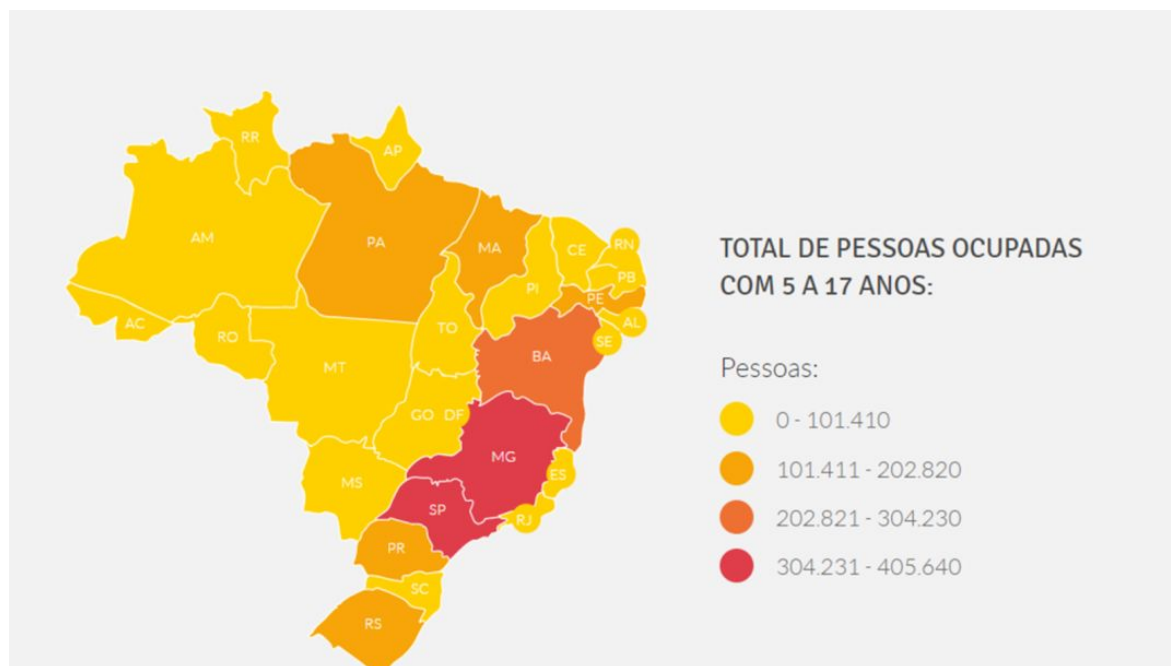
RR
AP
AM
PA
MA
CE
RN
PB
PI
PE
AC
RO
TO
AL
SE
BA
MT
GO
DF
MG
ES
MS
SP
RJ
PR
SC
RS

TOTAL DE PESSOAS OCUPADAS COM 5 A 17 ANOS:

Pessoas:

0 - 101.410
101.411 - 202.820
202.821 - 304.230
304.231 - 405.640